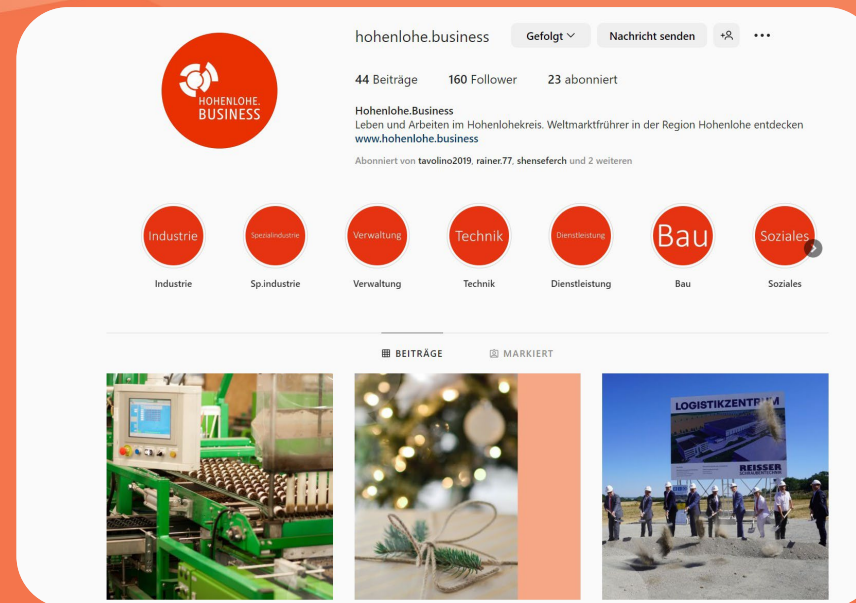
HOHENLOHE. BUSINESS

hohenlohe.business Gefolgt Nachricht senden

44 Beiträge 160 Follower 23 abonniert

Hohenlohe.Business
Leben und Arbeiten im Hohenlohekreis. Weltmarktführer in der Region Hohenlohe entdecken
www.hohenlohe.business

Abonniert von tavolino2019, rainer.77, shenseferch und 2 weiteren

Industrie Spezialindustrie Verwaltung Technik Dienstleistung Bau Soziales

Industrie Sp.industrie Verwaltung Technik Dienstleistung Bau Soziales

BEITRÄGE MARKIERT

LOGISTIKZENTRUM
REISSER